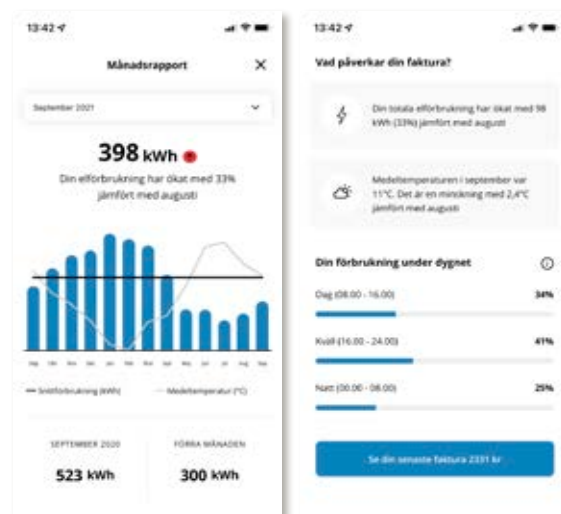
13:42

Månadsrapport

September 2021

398 kWh

Din elförbrukning har ökat med 33% jämfört med augusti

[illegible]

Snittförbrukning (kWh) Medeltemperatur (°C)

SEPTEMBER 2020
523 kWh

FÖRRA MÅNADEN
300 kWh

13:42

Vad påverkar din faktura?

Din totala elförbrukning har ökat med 98 kWh (33%) jämfört med augusti

Medeltemperaturen i september var 11°C. Det är en minskning med 2,4°C jämfört med augusti

Din förbrukning under dygnet

Dag (08.00 - 16.00) 34%

Kväll (16.00 - 24.00) 41%

Natt (00.00 - 08.00) 25%

Se din senaste faktura 2331 kr